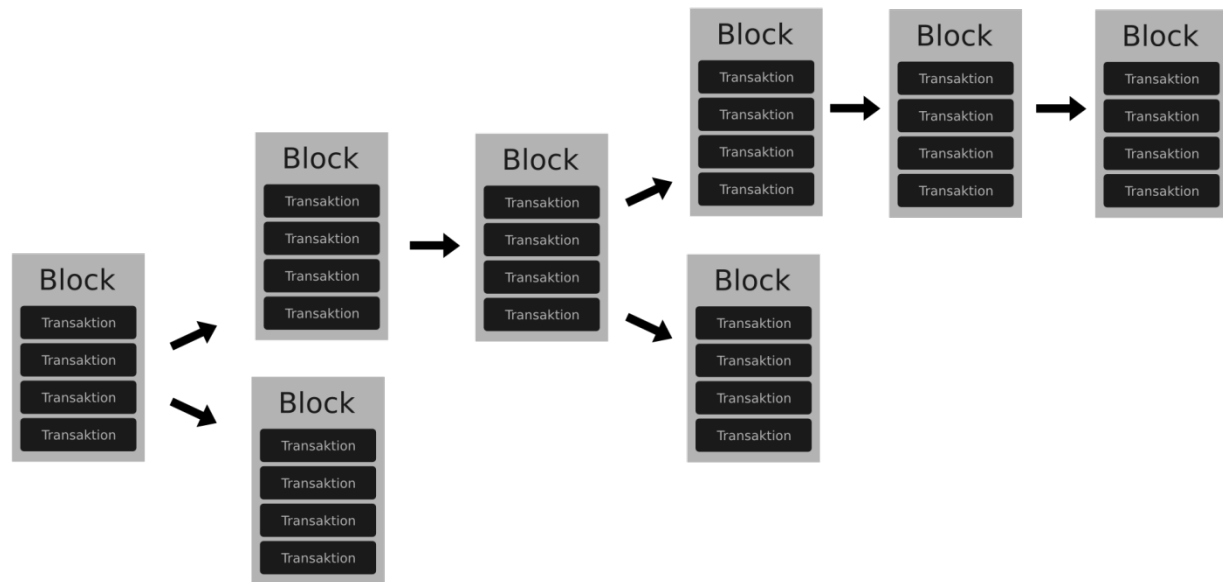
Block
Transaktion
Transaktion
Transaktion
Transaktion

Block
Transaktion
Transaktion
Transaktion
Transaktion

Block
Transaktion
Transaktion
Transaktion
Transaktion

Block
Transaktion
Transaktion
Transaktion
Transaktion

Block
Transaktion
Transaktion
Transaktion
Transaktion

Block
Transaktion
Transaktion
Transaktion
Transaktion

Block
Transaktion
Transaktion
Transaktion
Transaktion

Block
Transaktion
Transaktion
Transaktion
Transaktion